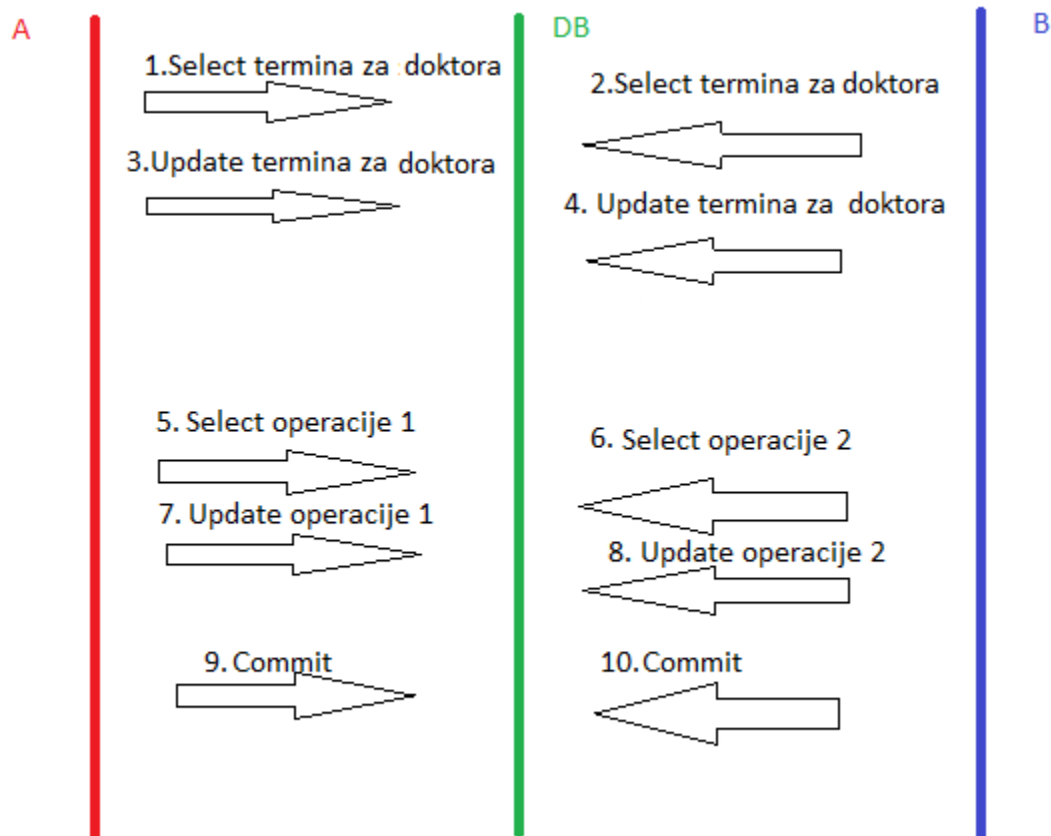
A

DB

B

1.Select termina za doktora

2.Select termina za doktora

3.Update termina za doktora

4. Update termina za doktora

5. Select operacije 1

6. Select operacije 2

7. Update operacije 1

8. Update operacije 2

9. Commit

10.Commit